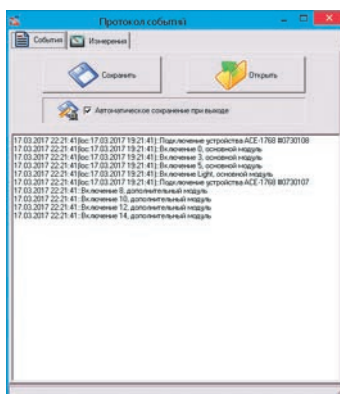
Протокол событий

События | Измерения

Сохранить | Открыть

Автоматическое сохранение при выходе

17.03.2017 22:21:41[loc:17.03.2017 19:21:41]: Подключение устройства ACE-1760 #0730108
17.03.2017 22:21:41[loc:17.03.2017 19:21:41]: Включение 0, основной модуль
17.03.2017 22:21:41[loc:17.03.2017 19:21:41]: Включение 3, основной модуль
17.03.2017 22:21:41[loc:17.03.2017 19:21:41]: Включение 5, основной модуль
17.03.2017 22:21:41[loc:17.03.2017 19:21:41]: Включение Light, основной модуль
17.03.2017 22:21:41[loc:17.03.2017 19:21:41]: Подключение устройства ACE-1760 #0730107
17.03.2017 22:21:41: Включение 8, дополнительный модуль
17.03.2017 22:21:41: Включение 10, дополнительный модуль
17.03.2017 22:21:41: Включение 12, дополнительный модуль
17.03.2017 22:21:41: Включение 14, дополнительный модуль